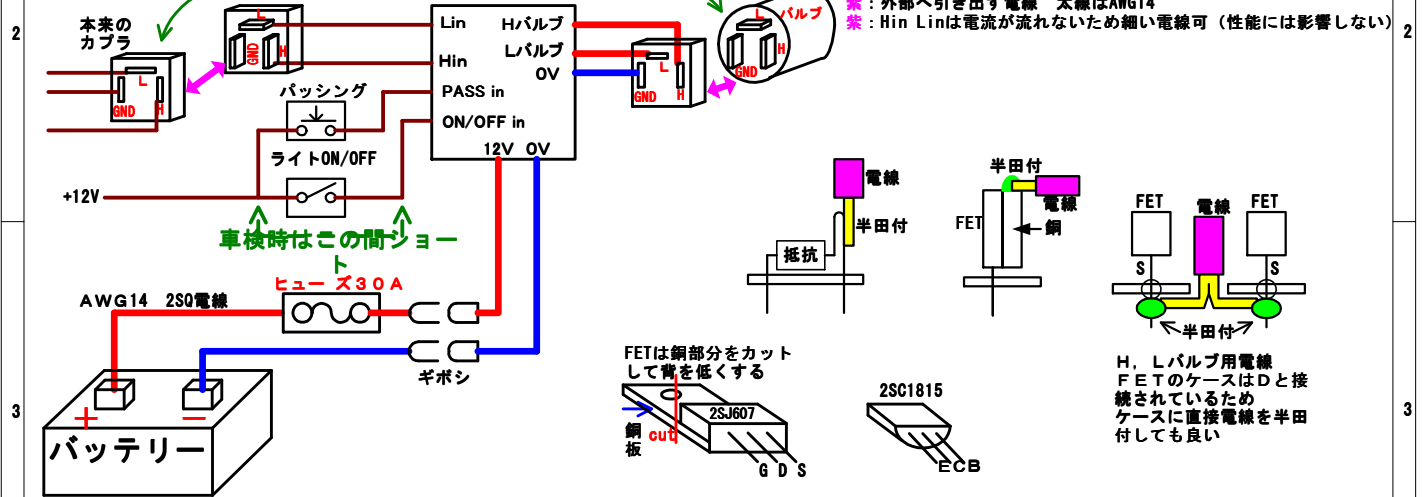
2

紫：外部へ引き出す電線　太線はAWG14
紫：Hin Linは電流が流れないため細い電線可（性能には影響しない）

2

本来のカプラ

L
GND H

L
GND H

Lin
Hin
PASS in
ON/OFF in
Hバルブ
Lバルブ
0V
12V 0V

バルブ
L
GND H

L
GND H

パッシング

ライトON/OFF

+12V

車検時はこの間ショート

ヒューズ30A

AWG14 2SQ電線

ギボシ

+
−

バッテリー

3

電線
半田付
抵抗

半田付
電線
FET
銅

FET
電線
FET
S
S
半田付

H，Lバルブ用電線
FETのケースはDと接続されているため
ケースに直接電線を半田付しても良い

FETは銅部分をカットして背を低くする

銅板
cut
2SJ607
G D S

2SC1815
ECB

3